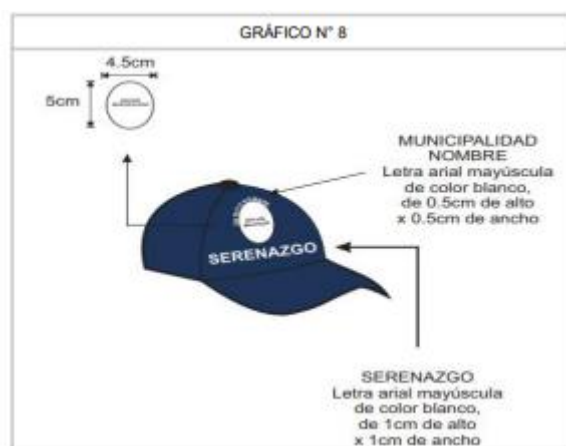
GRÁFICO N° 8

4.5cm

5cm

MUNICIPALIDAD NOMBRE
Letra arial mayúscula de color blanco, de 0.5cm de alto x 0.5cm de ancho

SERENAZGO

SERENAZGO
Letra arial mayúscula de color blanco, de 1cm de alto x 1cm de ancho